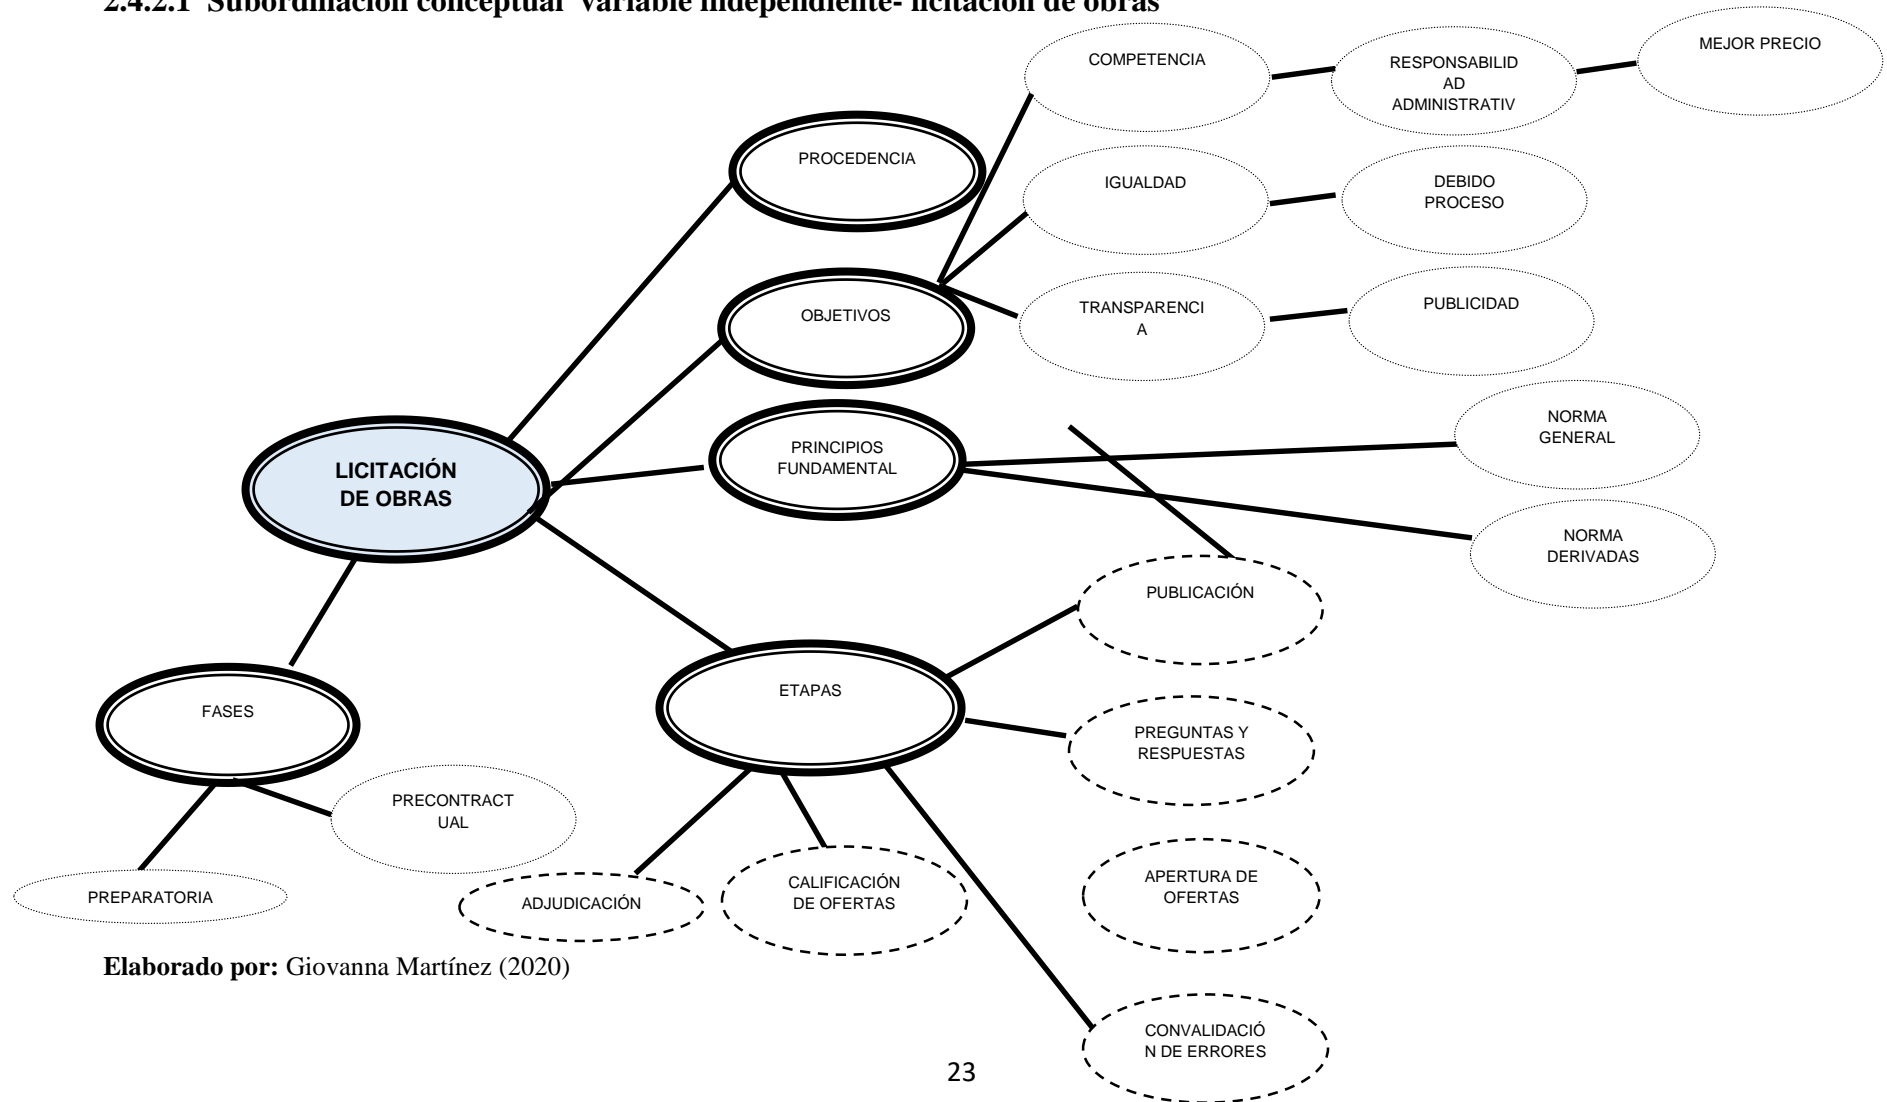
2.4.2.1 Subordinación conceptual Variable independiente- licitación de obras

COMPETENCIA

RESPONSABILIDAD ADMINISTRATIV

MEJOR PRECIO

PROCEDENCIA

IGUALDAD

DEBIDO PROCESO

OBJETIVOS

TRANSPARENCIA

PUBLICIDAD

NORMA GENERAL

PRINCIPIOS FUNDAMENTAL

LICITACIÓN DE OBRAS

NORMA DERIVADAS

PUBLICACIÓN

ETAPAS

FASES

PREGUNTAS Y RESPUESTAS

PRECONTRACTUAL

APERTURA DE OFERTAS

PREPARATORIA

ADJUDICACIÓN

CALIFICACIÓN DE OFERTAS

Elaborado por: Giovanna Martínez (2020)

CONVALIDACIÓN DE ERRORES

23